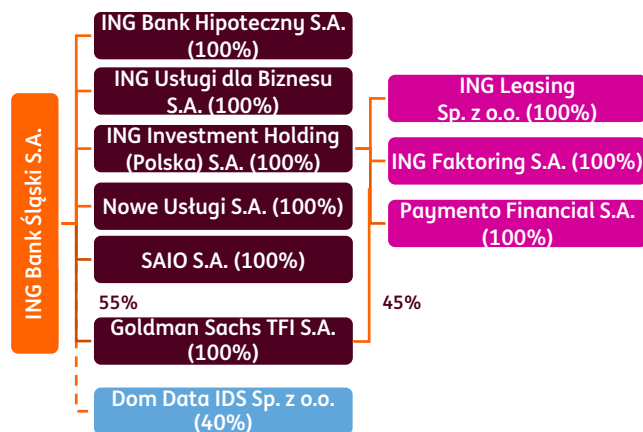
ING Bank Śląski S.A.

ING Bank Hipoteczny S.A. (100%)

ING Usługi dla Biznesu S.A. (100%)

ING Investment Holding (Polska) S.A. (100%)

Nowe Usługi S.A. (100%)

SAIO S.A. (100%)

55%

Goldman Sachs TFI S.A. (100%)

Dom Data IDS Sp. z o.o. (40%)

ING Leasing Sp. z o.o. (100%)

ING Faktoring S.A. (100%)

Paymento Financial S.A. (100%)

45%